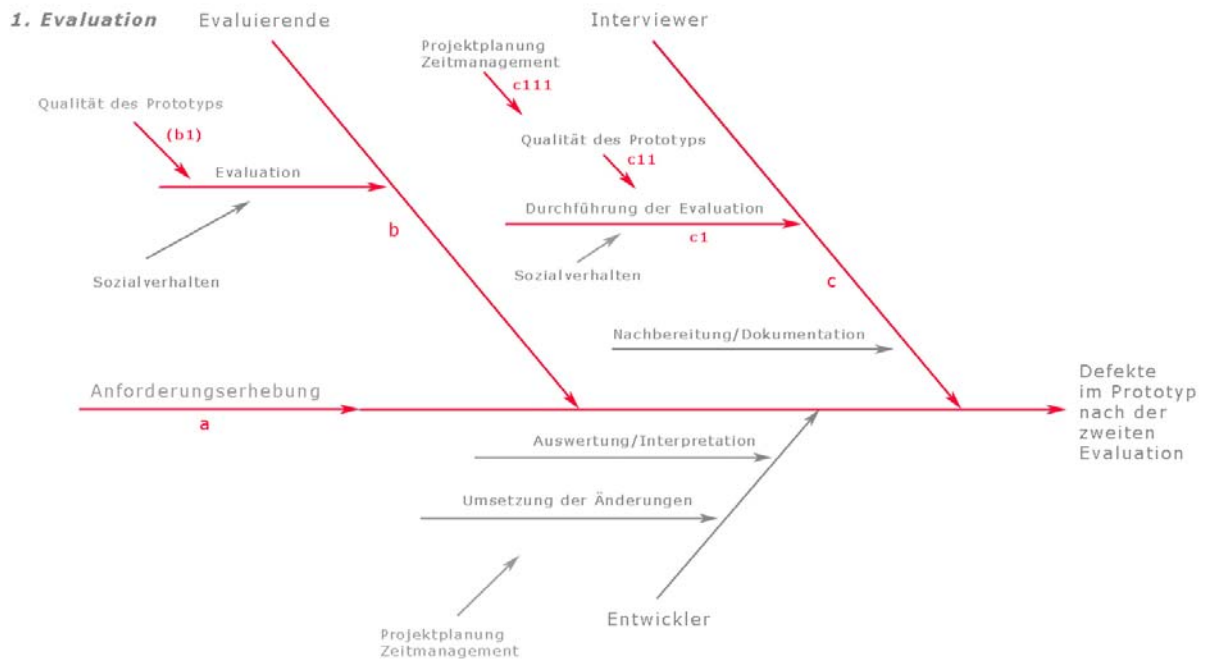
1. Evaluation

Evaluierende

Interviewer

Projektplanung
Zeitmanagement

c111

Qualität des Prototyps

(b1)

Qualität des Prototyps

c11

Evaluation

Durchführung der Evaluation

b

c1

Sozialverhalten

Sozialverhalten

c

Nachbereitung/Dokumentation

Anforderungserhebung

a

Defekte im Prototyp nach der zweiten Evaluation

Auswertung/Interpretation

Umsetzung der Änderungen

Entwickler

Projektplanung
Zeitmanagement